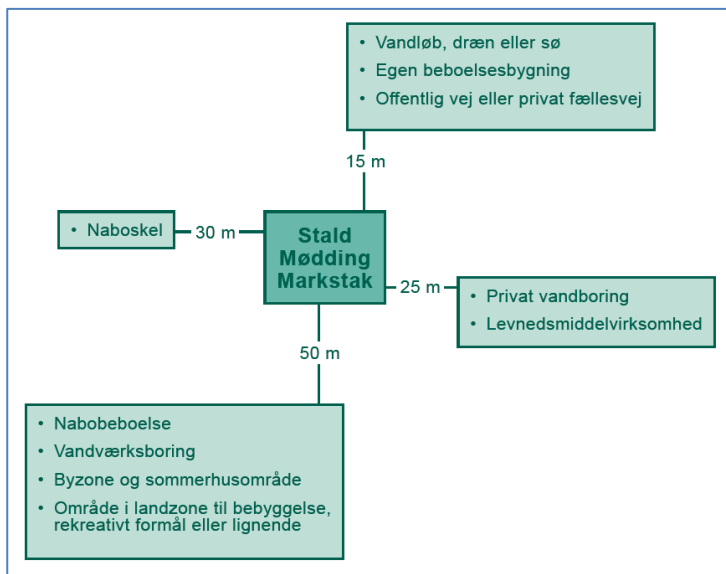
• Vandløb, dræn eller sø
• Egen beboelsesbygning
• Offentlig vej eller privat fællesvej

15 m

• Naboskel

30 m

Stald
Mødding
Markstak

25 m

• Privat vandboring
• Levnedsmiddelvirksomhed

50 m

• Nabobeboelse
• Vandværksboring
• Byzone og sommerhusområde
• Område i landzone til bebyggelse, rekreativt formål eller lignende